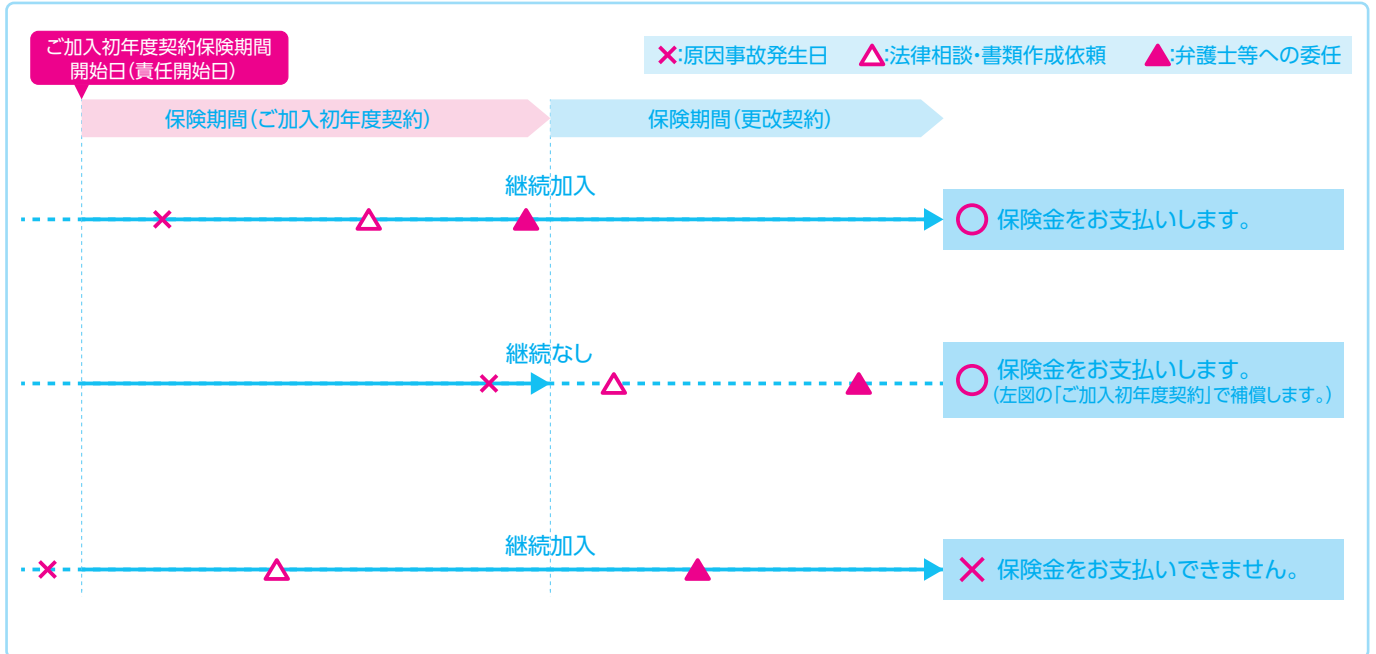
ご加入初年度契約保険期間開始日(責任開始日)

×:原因事故発生日　△:法律相談・書類作成依頼　▲:弁護士等への委任

保険期間(ご加入初年度契約)　保険期間(更改契約)

継続加入

○ 保険金をお支払いします。

継続なし

○ 保険金をお支払いします。(左図の「ご加入初年度契約」で補償します。)

継続加入

× 保険金をお支払いできません。